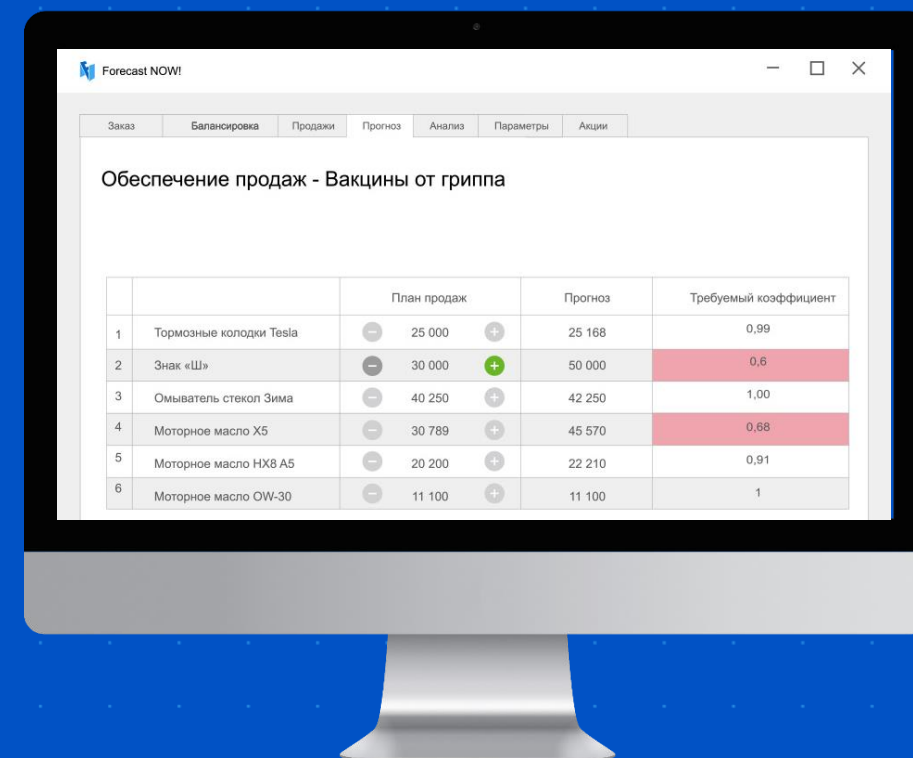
Forecast NOW!

Заказ | Балансировка | Продажи | Прогноз | Анализ | Параметры | Акции

Обеспечение продаж - Вакцины от гриппа

| | | План продаж | Прогноз | Требуемый коэффициент |
|---|---|---|---|---|
| 1 | Тормозные колодки Tesla | − 25 000 + | 25 168 | 0,99 |
| 2 | Знак «Ш» | − 30 000 + | 50 000 | 0,6 |
| 3 | Омыватель стекол Зима | − 40 250 + | 42 250 | 1,00 |
| 4 | Моторное масло X5 | − 30 789 + | 45 570 | 0,68 |
| 5 | Моторное масло HX8 A5 | − 20 200 + | 22 210 | 0,91 |
| 6 | Моторное масло OW-30 | − 11 100 + | 11 100 | 1 |